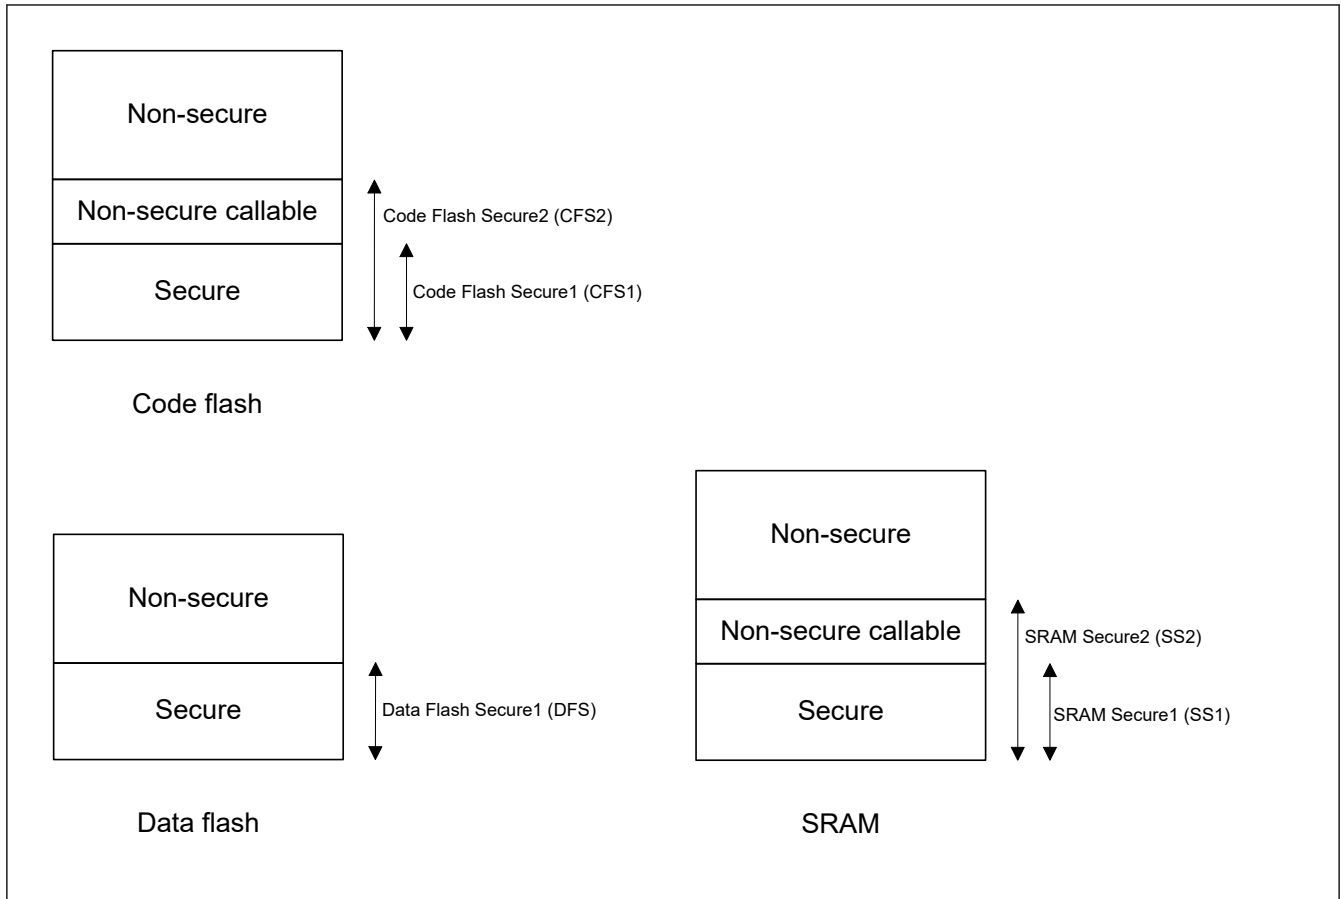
Non-secure
Non-secure callable
Secure
Code Flash Secure2 (CFS2)
Code Flash Secure1 (CFS1)

Code flash

Non-secure
Secure
Data Flash Secure1 (DFS)

Data flash

Non-secure
Non-secure callable
Secure
SRAM Secure2 (SS2)
SRAM Secure1 (SS1)

SRAM